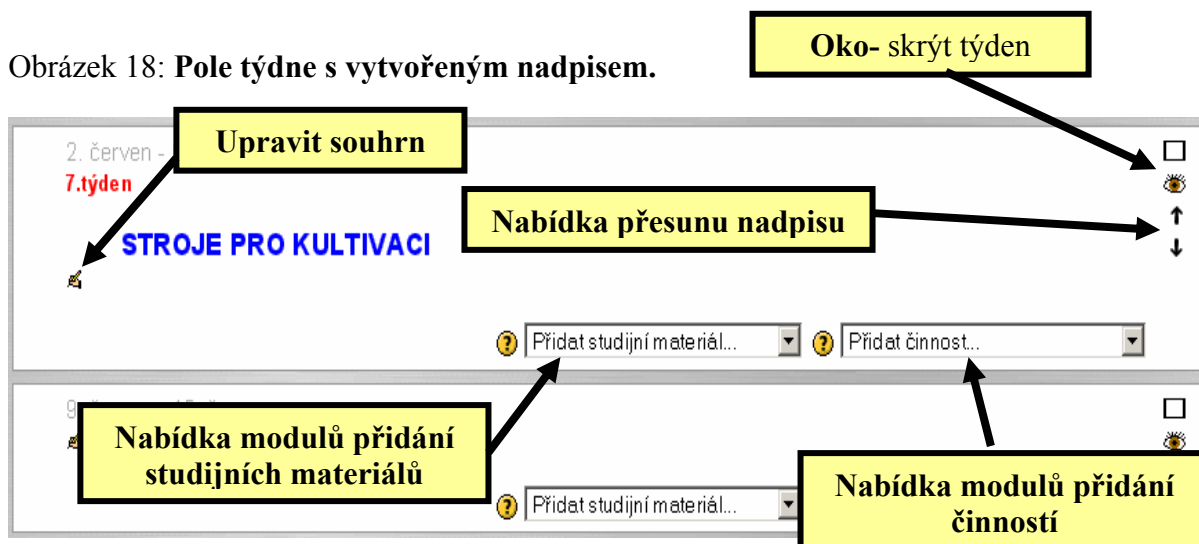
Obrázek 18: **Pole týdne s vytvořeným nadpisem.**

**Oko-** skrýt týden

2. červen - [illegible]

**Upravit souhrn**

7.týden

**Nabídka přesunu nadpisu**

STROJE PRO KULTIVACI

Přidat studijní materiál...

Přidat činnost...

9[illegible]

**Nabídka modulů přidání studijních materiálů**

Přidat studijní materiál...

**Nabídka modulů přidání činností**